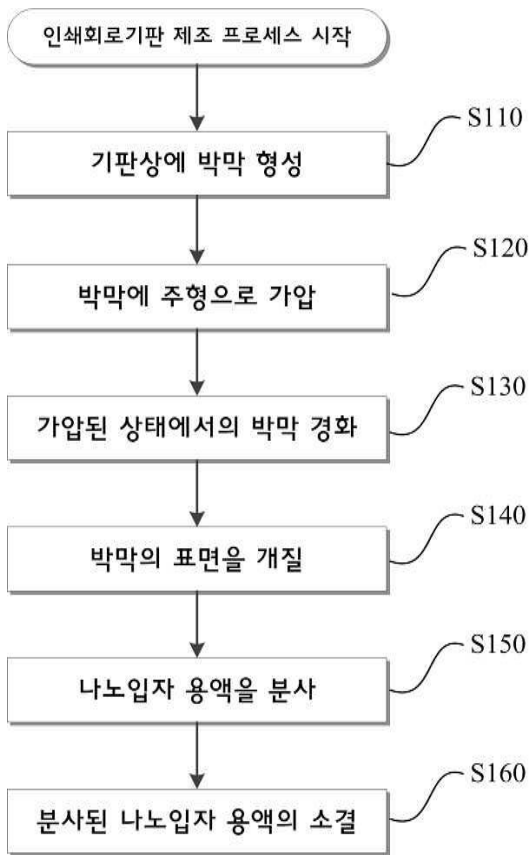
인쇄회로기판 제조 프로세스 시작

S110
기판상에 박막 형성

S120
박막에 주형으로 가압

S130
가압된 상태에서의 박막 경화

S140
박막의 표면을 개질

S150
나노입자 용액을 분사

S160
분사된 나노입자 용액의 소결